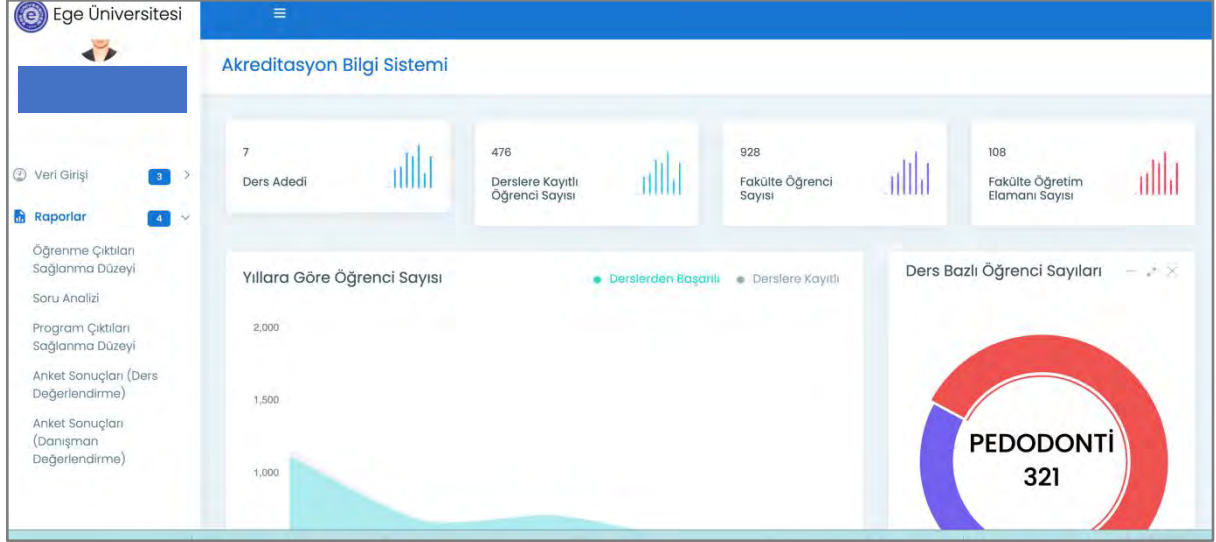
Ege Üniversitesi

Akreditasyon Bilgi Sistemi

Veri Girişi 3

Raporlar 4

Öğrenme Çıktıları Sağlanma Düzeyi

Soru Analizi

Program Çıktıları Sağlanma Düzeyi

Anket Sonuçları (Ders Değerlendirme)

Anket Sonuçları (Danışman Değerlendirme)

7
Ders Adedi

476
Derslere Kayıtlı Öğrenci Sayısı

928
Fakülte Öğrenci Sayısı

108
Fakülte Öğretim Elamanı Sayısı

Yıllara Göre Öğrenci Sayısı

Derslerden Başarılı
Derslere Kayıtlı

2,000
1,500
1,000

Ders Bazlı Öğrenci Sayıları

PEDODONTİ
321